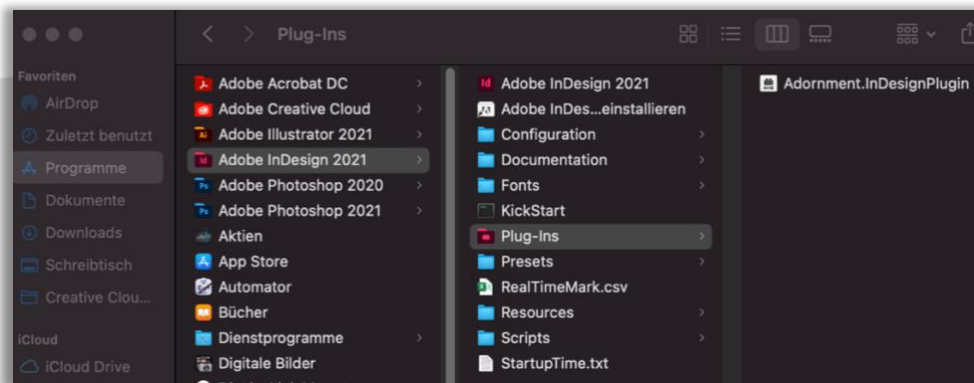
Plug-Ins

Favoriten
AirDrop
Zuletzt benutzt
Programme
Dokumente
Downloads
Schreibtisch
Creative Clou...
iCloud
iCloud Drive

Adobe Acrobat DC
Adobe Creative Cloud
Adobe Illustrator 2021
Adobe InDesign 2021
Adobe Photoshop 2020
Adobe Photoshop 2021
Aktien
App Store
Automator
Bücher
Dienstprogramme
Digitale Bilder

Adobe InDesign 2021
Adobe InDes...einstallieren
Configuration
Documentation
Fonts
KickStart
Plug-Ins
Presets
RealTimeMark.csv
Resources
Scripts
StartupTime.txt

Adornment.InDesignPlugin